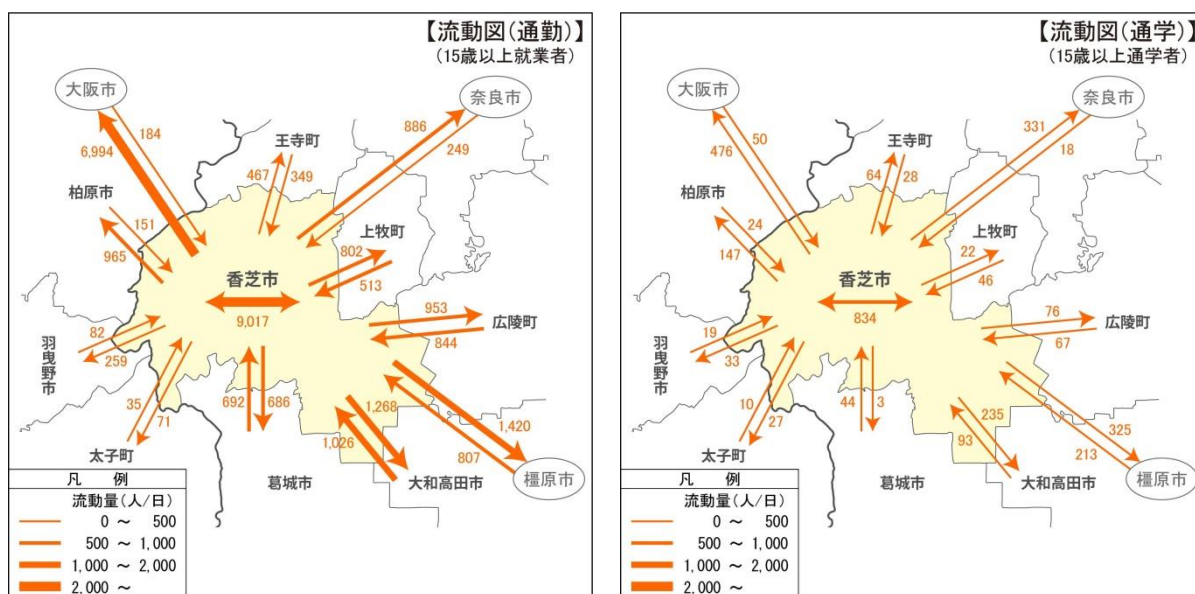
【流動図(通勤)】
(15歳以上就業者)

大阪市
184
6,994
王寺町
467
349
奈良市
886
249
柏原市
151
965
上牧町
802
513
香芝市
9,017
953
広陵町
844
羽曳野市
82
259
35
71
太子町
692
686
1,268
1,026
1,420
807
橿原市
葛城市
大和高田市

凡例
流動量(人/日)
0 ～ 500
500 ～ 1,000
1,000 ～ 2,000
2,000 ～

【流動図(通学)】
(15歳以上通学者)

大阪市
50
476
王寺町
64
28
奈良市
331
18
柏原市
24
147
上牧町
22
46
香芝市
834
76
広陵町
67
羽曳野市
19
33
10
27
太子町
44
3
235
93
325
213
橿原市
葛城市
大和高田市

凡例
流動量(人/日)
0 ～ 500
500 ～ 1,000
1,000 ～ 2,000
2,000 ～